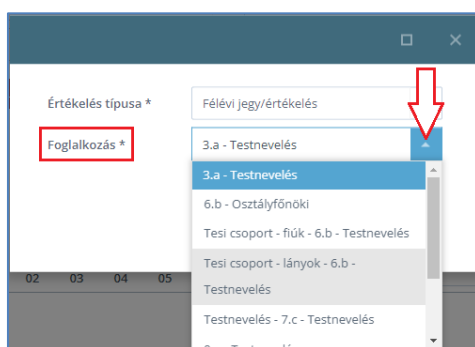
Értékelés típusa *
Félévi jegy/értékelés
Foglalkozás *
3.a - Testnevelés
3.a - Testnevelés
6.b - Osztályfőnöki
Tesi csoport - fiúk - 6.b - Testnevelés
Tesi csoport - lányok - 6.b - Testnevelés
Testnevelés - 7.c - Testnevelés
02 03 04 05